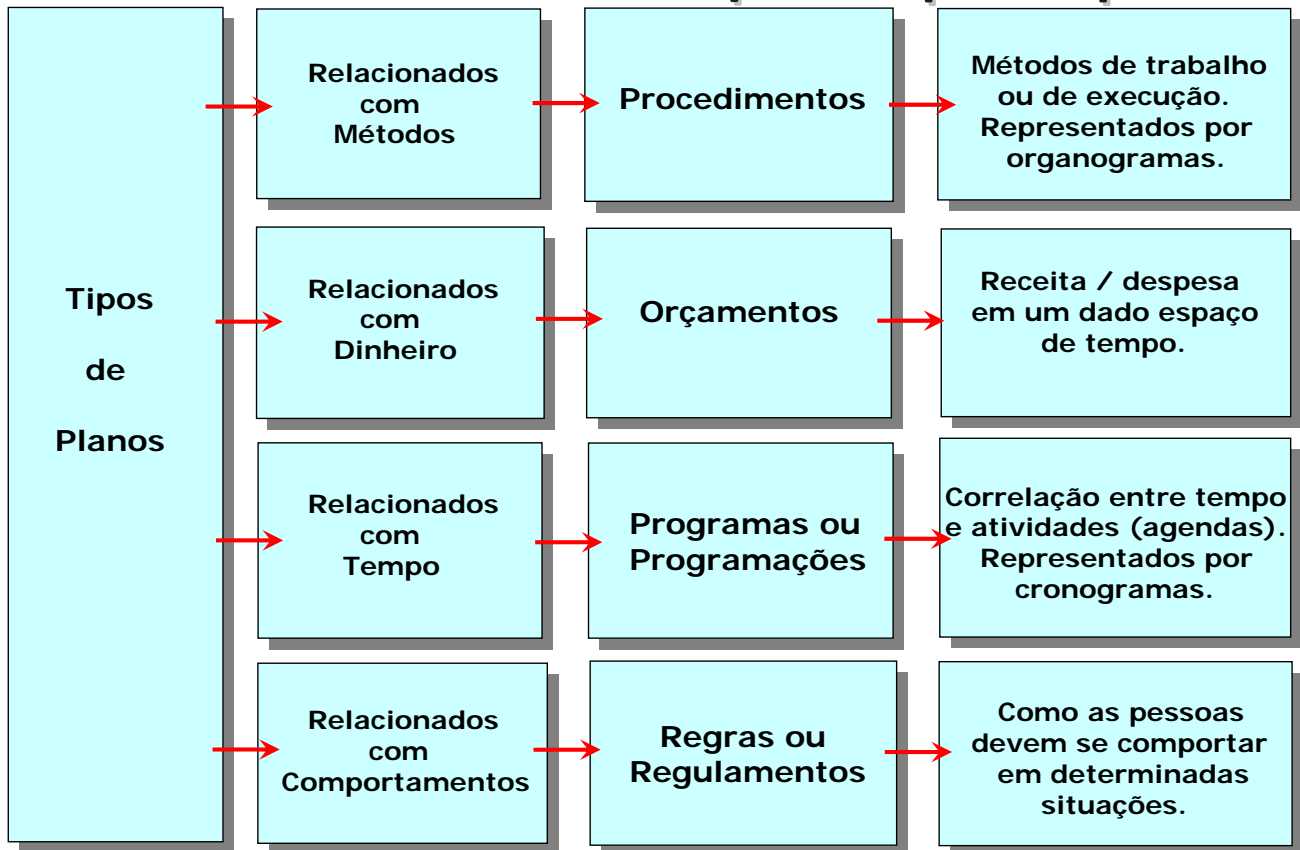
Tipos de Planos

Relacionados com Métodos

Procedimentos

Métodos de trabalho ou de execução. Representados por organogramas.

Relacionados com Dinheiro

Orçamentos

Receita / despesa em um dado espaço de tempo.

Relacionados com Tempo

Programas ou Programações

Correlação entre tempo e atividades (agendas). Representados por cronogramas.

Relacionados com Comportamentos

Regras ou Regulamentos

Como as pessoas devem se comportar em determinadas situações.